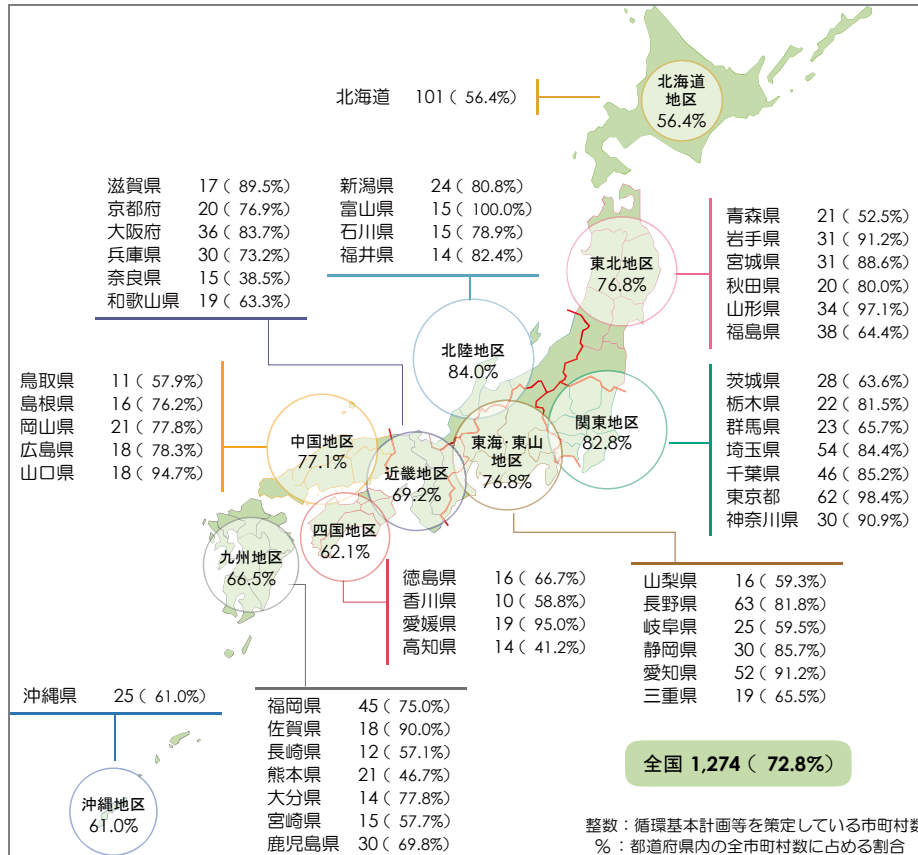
北海道　101（ 56.4%）

北海道地区
56.4%

滋賀県　17（ 89.5%）
京都府　20（ 76.9%）
大阪府　36（ 83.7%）
兵庫県　30（ 73.2%）
奈良県　15（ 38.5%）
和歌山県　19（ 63.3%）

新潟県　24（ 80.8%）
富山県　15（ 100.0%）
石川県　15（ 78.9%）
福井県　14（ 82.4%）

東北地区
76.8%

青森県　21（ 52.5%）
岩手県　31（ 91.2%）
宮城県　31（ 88.6%）
秋田県　20（ 80.0%）
山形県　34（ 97.1%）
福島県　38（ 64.4%）

北陸地区
84.0%

鳥取県　11（ 57.9%）
島根県　16（ 76.2%）
岡山県　21（ 77.8%）
広島県　18（ 78.3%）
山口県　18（ 94.7%）

関東地区
82.8%

茨城県　28（ 63.6%）
栃木県　22（ 81.5%）
群馬県　23（ 65.7%）
埼玉県　54（ 84.4%）
千葉県　46（ 85.2%）
東京都　62（ 98.4%）
神奈川県　30（ 90.9%）

中国地区
77.1%

近畿地区
69.2%

東海・東山
地区
76.8%

四国地区
62.1%

九州地区
66.5%

徳島県　16（ 66.7%）
香川県　10（ 58.8%）
愛媛県　19（ 95.0%）
高知県　14（ 41.2%）

山梨県　16（ 59.3%）
長野県　63（ 81.8%）
岐阜県　25（ 59.5%）
静岡県　30（ 85.7%）
愛知県　52（ 91.2%）
三重県　19（ 65.5%）

沖縄県　25（ 61.0%）

福岡県　45（ 75.0%）
佐賀県　18（ 90.0%）
長崎県　12（ 57.1%）
熊本県　21（ 46.7%）
大分県　14（ 77.8%）
宮崎県　15（ 57.7%）
鹿児島県　30（ 69.8%）

全国 1,274（ 72.8%）

沖縄地区
61.0%

整数：循環基本計画等を策定している市町村数
%：都道府県内の全市町村数に占める割合